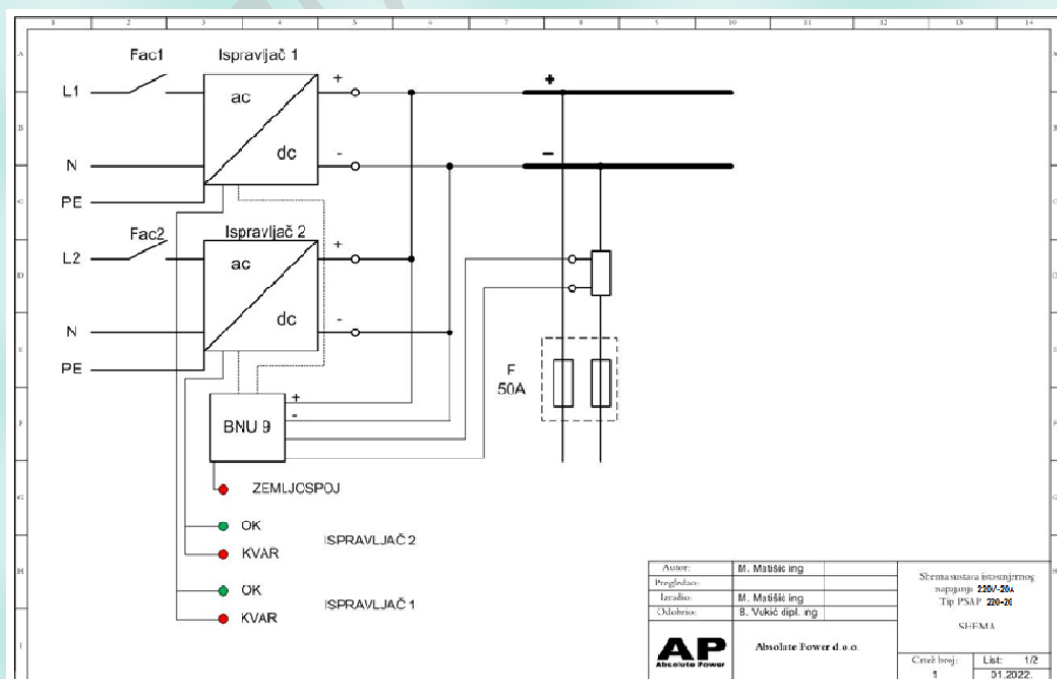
1 2 3 4 5 6 7 8 9 10 11 12 13 14

A B C D E F G H I

Fac1

Ispravljač 1

L1

ac

dc

+

-

N

PE

Fac2

Ispravljač 2

L2

ac

dc

+

-

N

PE

F
50A

BNU 9

+
-

ZEMLJOSPOJ

OK

KVAR

ISPRAVLJAČ 2

OK

KVAR

ISPRAVLJAČ 1

| Autor: | M. Matišić ing |
|---|---|
| Pregledao: | |
| Izradio: | M. Matišić ing |
| Odobrio: | B. Vukić dipl. ing |

AP
Absolute Power

Absolute Power d.o.o.

Shema sustava istosmjernog napajanja 220V-20A
Tip PSAP 220-20

SHEMA

Crtež broj: 1

List: 1/2

01.2022.